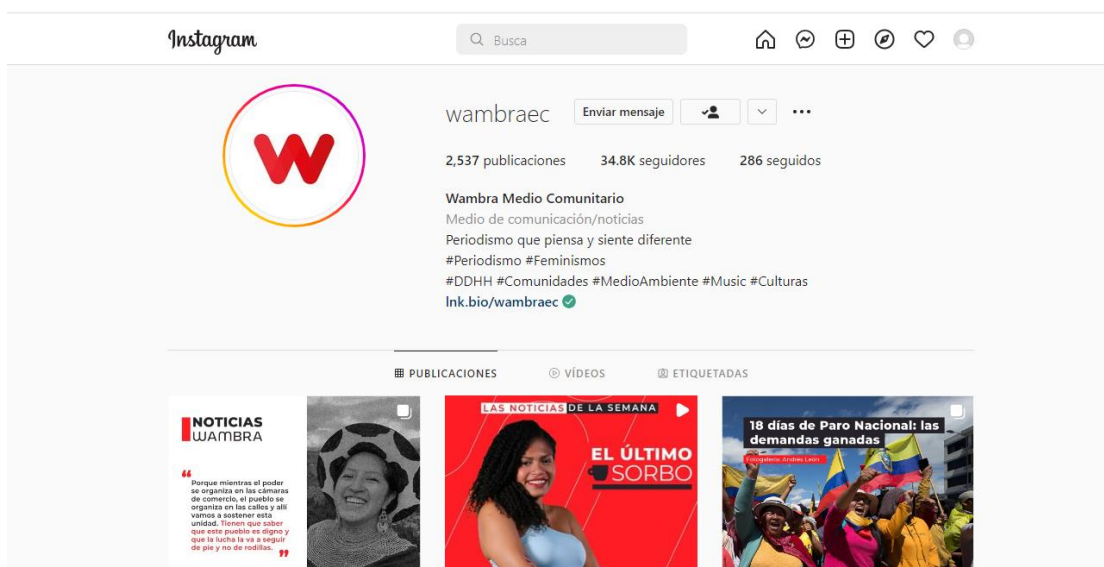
Instagram

Busca

wambraec

Enviar mensaje

2,537 publicaciones 34.8K seguidores 286 seguidos

Wambra Medio Comunitario
Medio de comunicación/noticias
Periodismo que piensa y siente diferente
#Periodismo #Feminismos
#DDHH #Comunidades #MedioAmbiente #Music #Culturas
lnk.bio/wambraec

PUBLICACIONES VÍDEOS ETIQUETADAS

NOTICIAS WAMBRA

"Porque mientras el poder se organiza en las cámaras de comercio, el pueblo se organiza en las calles y allí vamos a sostener esta unidad. Tienen que saber que este pueblo es digno y que la lucha la va a seguir de pie y no de rodillas."

LAS NOTICIAS DE LA SEMANA

EL ÚLTIMO SORBO

18 días de Paro Nacional: las demandas ganadas

Fotografía: Andrés León